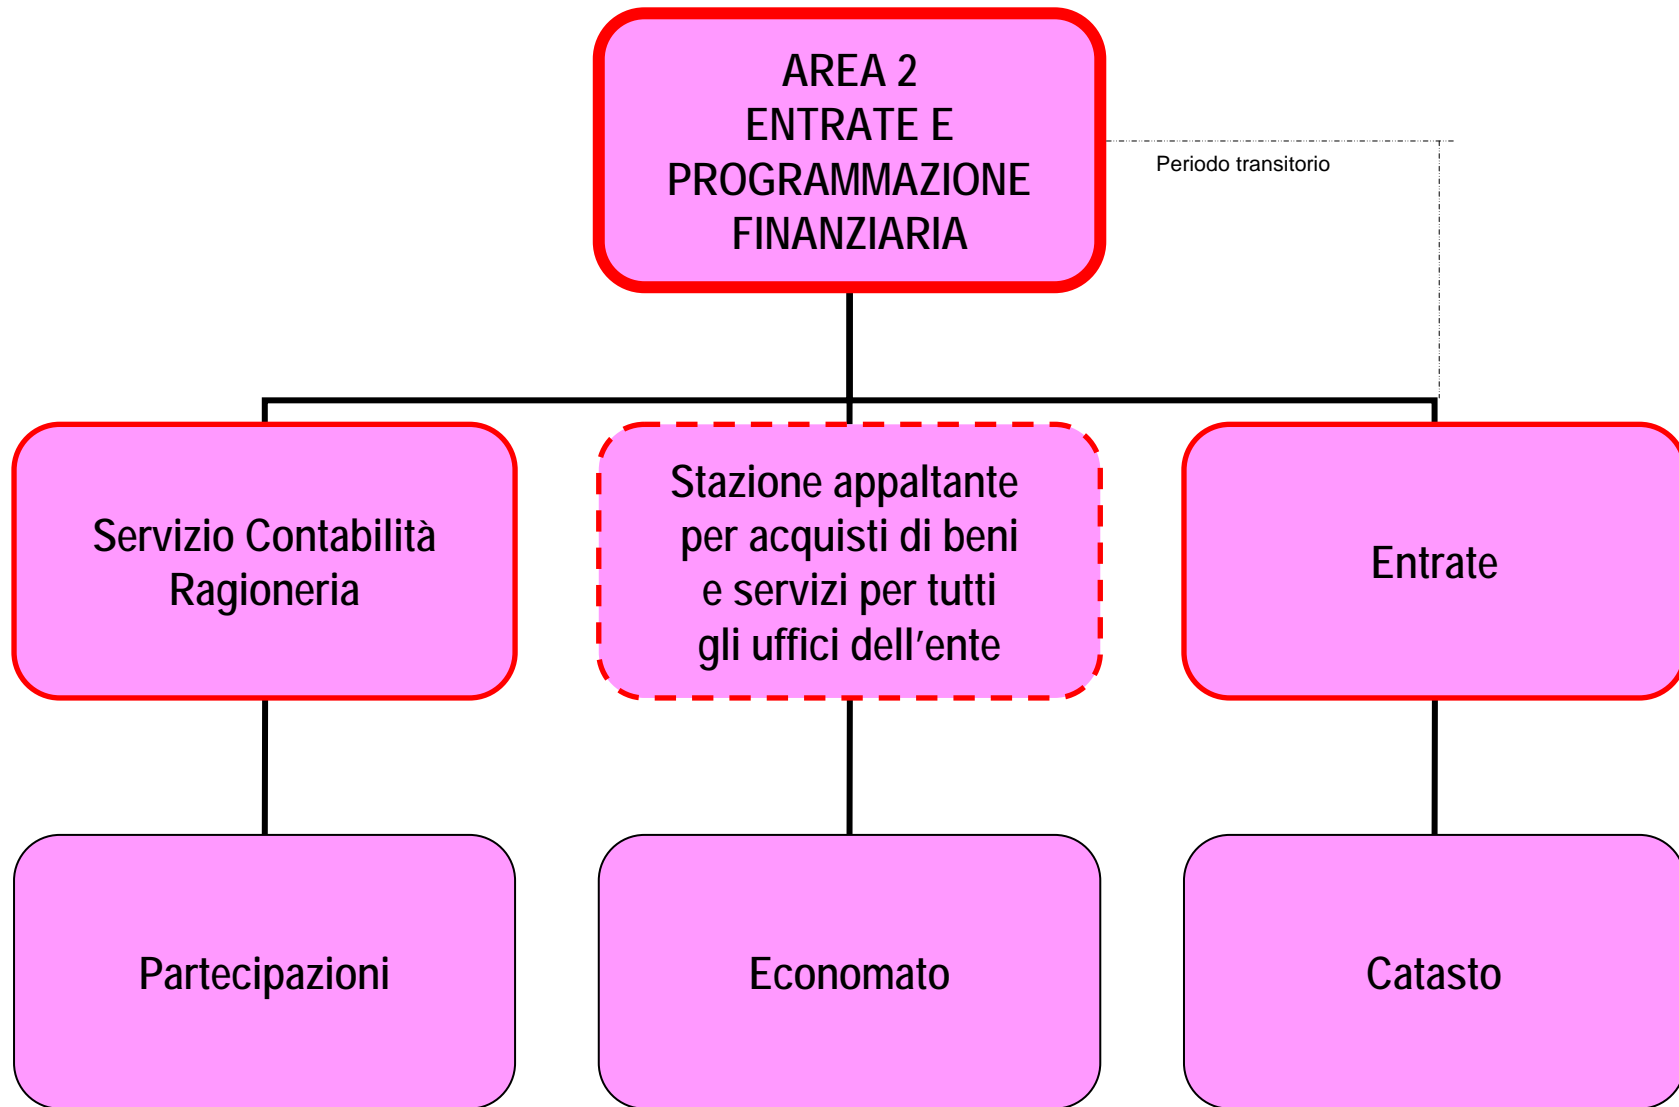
AREA 2
ENTRATE E
PROGRAMMAZIONE
FINANZIARIA

Periodo transitorio

Servizio Contabilità
Ragioneria

Stazione appaltante
per acquisti di beni
e servizi per tutti
gli uffici dell'ente

Entrate

Partecipazioni

Economato

Catasto